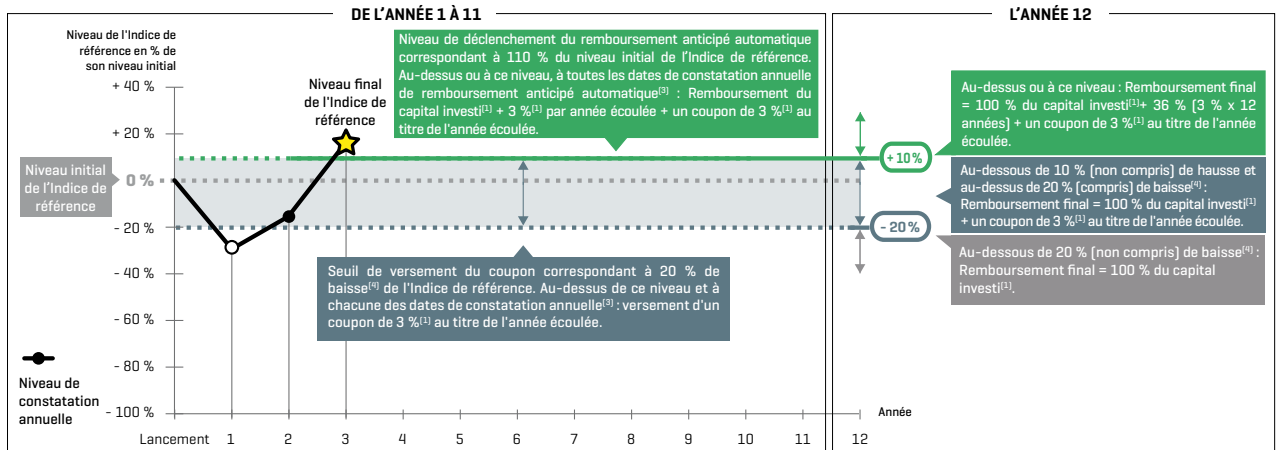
DE L'ANNÉE 1 À 11

L'ANNÉE 12

Niveau de l'Indice de référence en % de son niveau initial

Niveau de déclenchement du remboursement anticipé automatique correspondant à 110 % du niveau initial de l'Indice de référence. Au-dessus ou à ce niveau, à toutes les dates de constatation annuelle de remboursement anticipé automatique$^{(3)}$ : Remboursement du capital investi$^{(1)}$ + 3 %$^{(1)}$ par année écoulée + un coupon de 3 %$^{(1)}$ au titre de l'année écoulée.

Au-dessus ou à ce niveau : Remboursement final = 100 % du capital investi$^{(1)}$+ 36 % (3 % x 12 années) + un coupon de 3 %$^{(1)}$ au titre de l'année écoulée.

Niveau final de l'Indice de référence

+ 40 %

+ 20 %

Niveau initial de l'Indice de référence

0 %

- 20 %

- 40 %

- 60 %

- 80 %

- 100 %

+ 10 %

- 20 %

Au-dessous de 10 % (non compris) de hausse et au-dessus de 20 % (compris) de baisse$^{(4)}$ : Remboursement final = 100 % du capital investi$^{(1)}$ + un coupon de 3 %$^{(1)}$ au titre de l'année écoulée.

Au-dessous de 20 % (non compris) de baisse$^{(4)}$ : Remboursement final = 100 % du capital investi$^{(1)}$.

Seuil de versement du coupon correspondant à 20 % de baisse$^{(4)}$ de l'Indice de référence. Au-dessus de ce niveau et à chacune des dates de constatation annuelle$^{(3)}$ : versement d'un coupon de 3 %$^{(1)}$ au titre de l'année écoulée.

Niveau de constatation annuelle

Année

Lancement 1 2 3 4 5 6 7 8 9 10 11 12